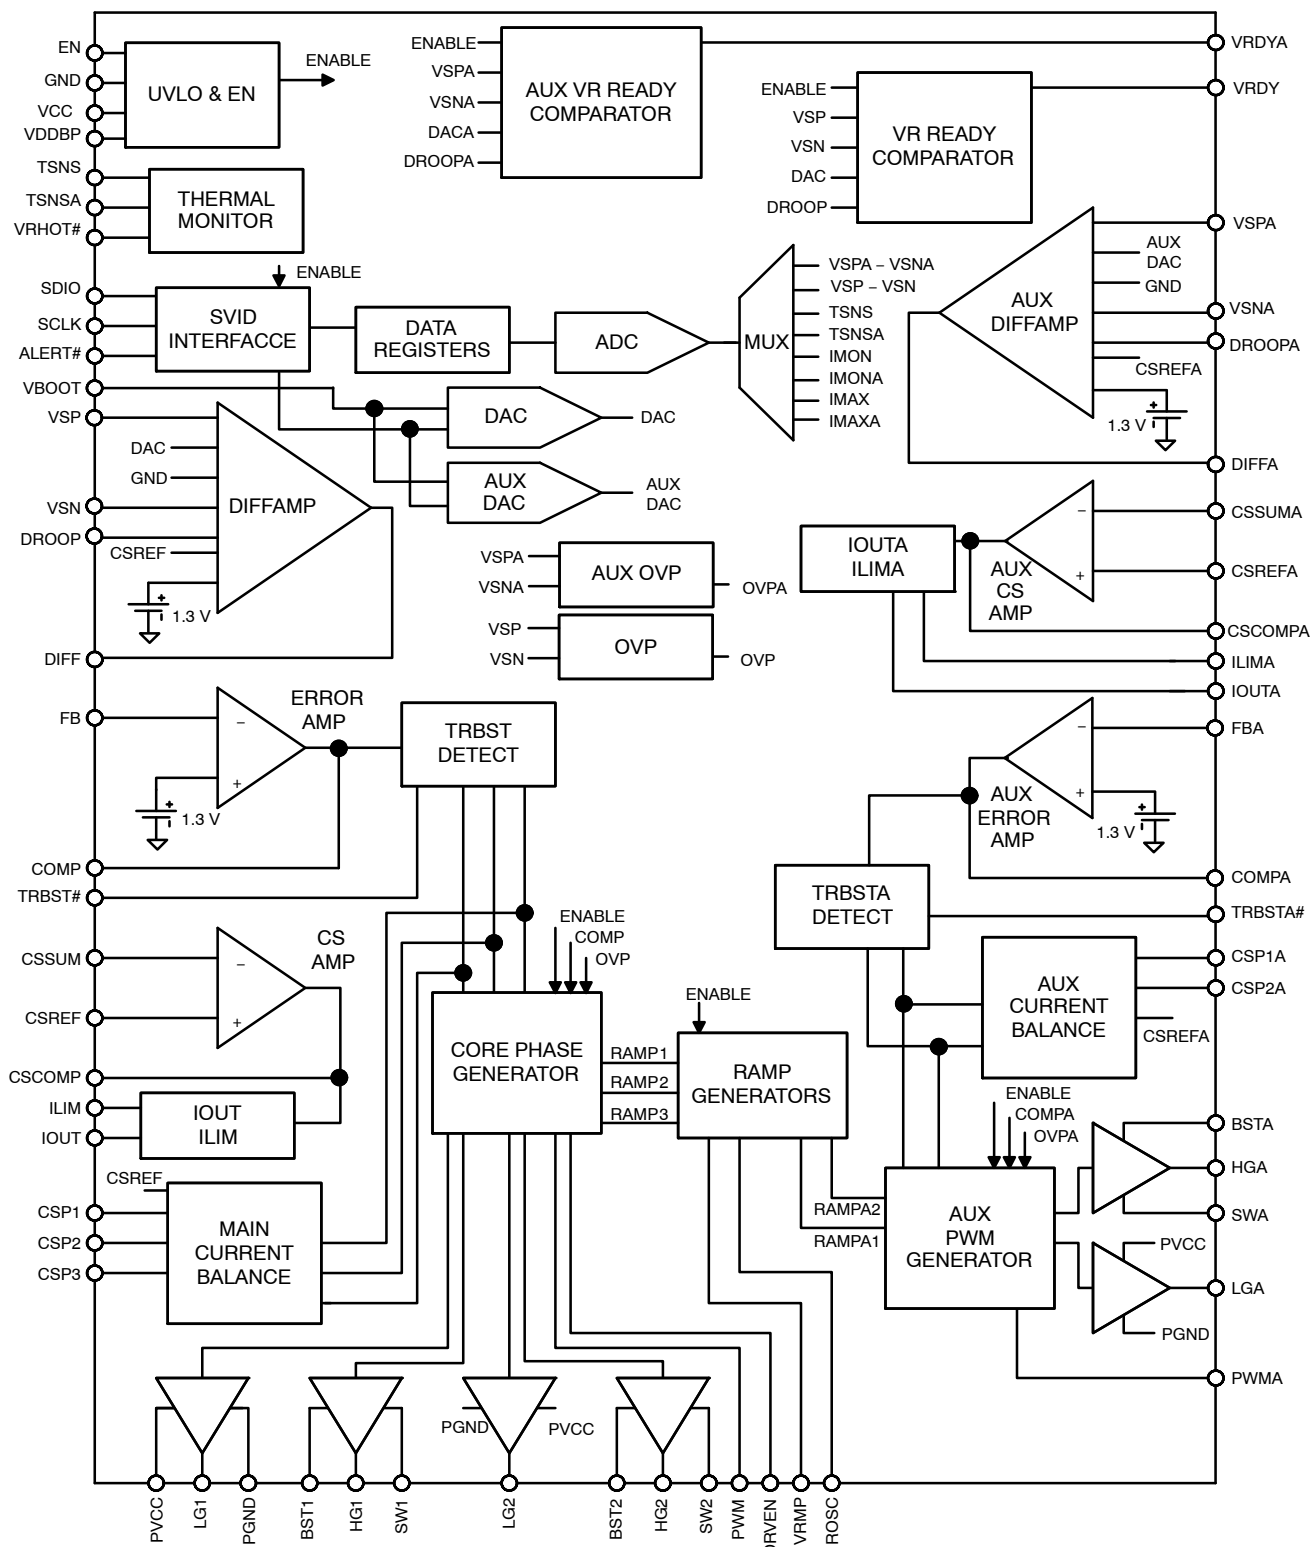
EN
GND
VCC
VDDBP
UVLO & EN
ENABLE
ENABLE
VSPA
VSNA
DACA
DROOPA
AUX VR READY COMPARATOR
VRDYA
VRDY
ENABLE
VSP
VSN
DAC
DROOP
VR READY COMPARATOR
TSNS
TSNSA
VRHOT#
THERMAL MONITOR
VSPA
AUX
DAC
GND
VSNA
DROOPA
CSREFA
AUX DIFFAMP
1.3 V
ENABLE
SDIO
SCLK
ALERT#
SVID INTERFACCE
DATA REGISTERS
ADC
MUX
VSPA − VSNA
VSP − VSN
TSNS
TSNSA
IMON
IMONA
IMAX
IMAXA
VBOOT
VSP
DAC
DAC
AUX DAC
AUX DAC
DAC
GND
VSN
DROOP
CSREF
DIFFAMP
1.3 V
DIFFA
CSSUMA
CSREFA
IOUTA ILIMA
AUX CS AMP
VSPA
VSNA
AUX OVP
OVPA
VSP
VSN
OVP
OVP
CSCOMPA
DIFF
ILIMA
IOUTA
FB
ERROR AMP
TRBST DETECT
1.3 V
FBA
AUX ERROR AMP
1.3 V
COMP
TRBST#
COMPA
TRBSTA DETECT
TRBSTA#
ENABLE
COMP
OVP
CSSUM
CS AMP
CSREF
CSP1A
CSP2A
AUX CURRENT BALANCE
CSREFA
ENABLE
CORE PHASE GENERATOR
RAMP1
RAMP2
RAMP3
RAMP GENERATORS
CSCOMP
ILIM
IOUT
IOUT ILIM
ENABLE
COMPA
OVPA
BSTA
HGA
SWA
CSREF
CSP1
CSP2
CSP3
MAIN CURRENT BALANCE
RAMPA2
RAMPA1
AUX PWM GENERATOR
PVCC
LGA
PGND
PWMA
PGND
PVCC
PVCC
LG1
PGND
BST1
HG1
SW1
LG2
BST2
HG2
SW2
PWM
DRVEN
VRMP
ROSC